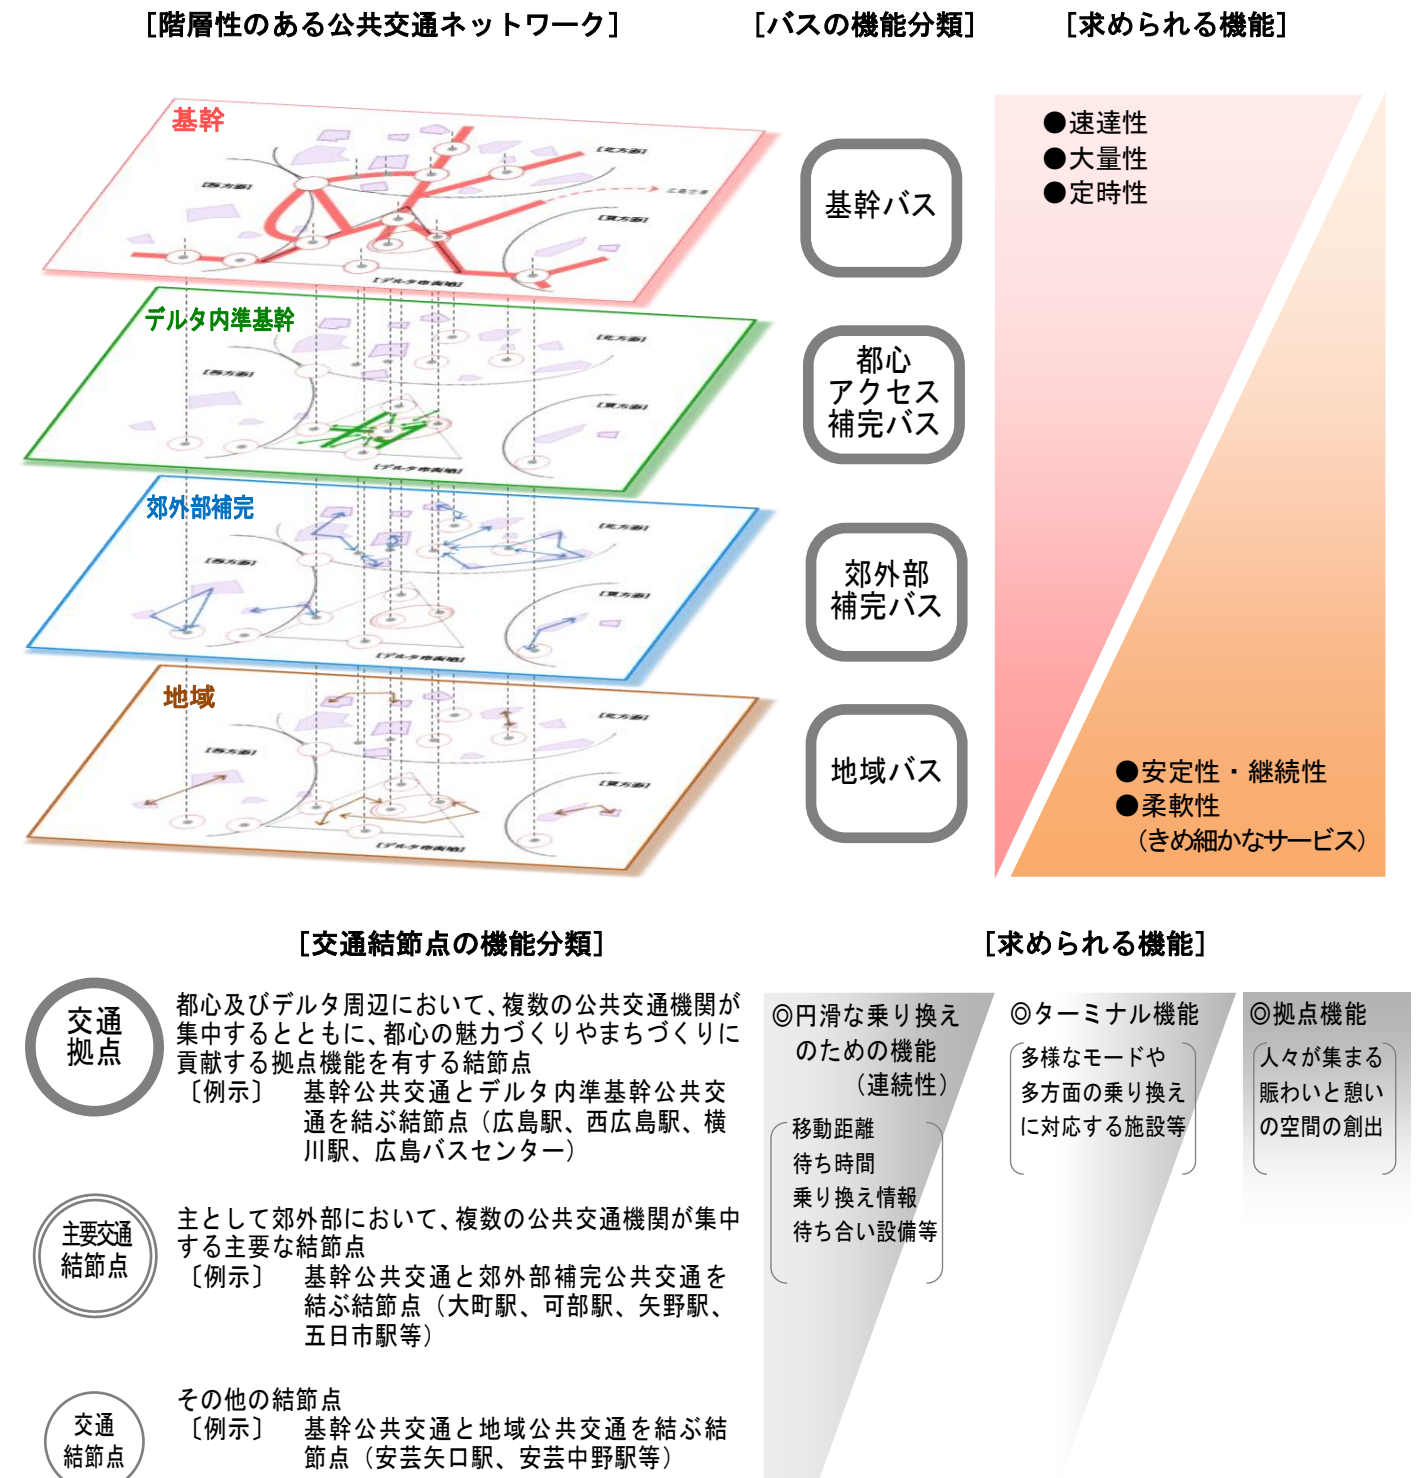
［階層性のある公共交通ネットワーク］

［バスの機能分類］

［求められる機能］

基幹

デルタ内準基幹

郊外部補完

地域

基幹バス

都心アクセス補完バス

郊外部補完バス

地域バス

●速達性
●大量性
●定時性

●安定性・継続性
●柔軟性
（きめ細かなサービス）

［交通結節点の機能分類］

［求められる機能］

交通拠点

都心及びデルタ周辺において、複数の公共交通機関が集中するとともに、都心の魅力づくりやまちづくりに貢献する拠点機能を有する結節点
〔例示〕　基幹公共交通とデルタ内準基幹公共交通を結ぶ結節点（広島駅、西広島駅、横川駅、広島バスセンター）

主要交通結節点

主として郊外部において、複数の公共交通機関が集中する主要な結節点
〔例示〕　基幹公共交通と郊外部補完公共交通を結ぶ結節点（大町駅、可部駅、矢野駅、五日市駅等）

交通結節点

その他の結節点
〔例示〕　基幹公共交通と地域公共交通を結ぶ結節点（安芸矢口駅、安芸中野駅等）

◎円滑な乗り換えのための機能（連続性）
移動距離
待ち時間
乗り換え情報
待ち合い設備等

◎ターミナル機能
多様なモードや多方面の乗り換えに対応する施設等

◎拠点機能
人々が集まる賑わいと憩いの空間の創出